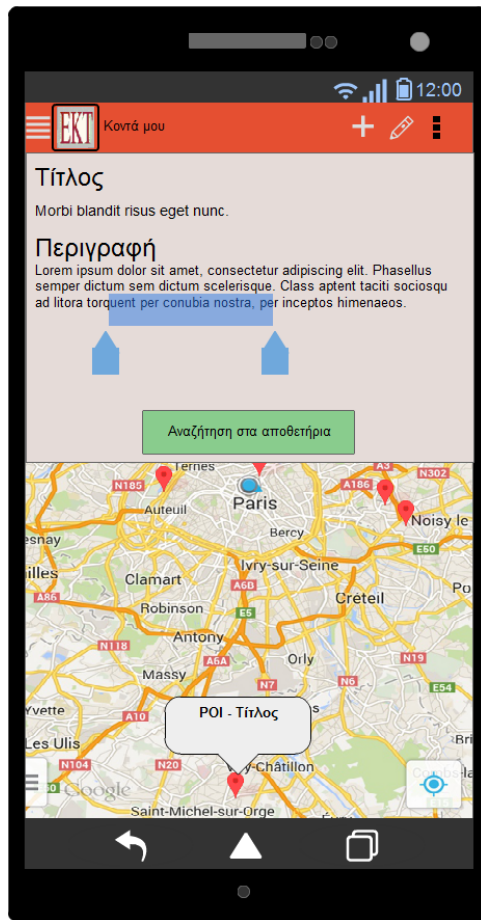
12:00

EKT Κοντά μου

Τίτλος

Morbi blandit risus eget nunc.

Περιγραφή

Lorem ipsum dolor sit amet, consectetur adipiscing elit. Phasellus semper dictum sem dictum scelerisque. Class aptent taciti sociosqu ad litora torquent per conubia nostra, per inceptos himenaeos.

Αναζήτηση στα αποθετήρια

Ternes
N185
Auteuil
Paris
Bercy
A186
N302
Noisy le
esnay
E50
illes
Clamart
Ivry-sur-Seine
A86
Créteil
Robinson
E5
N118
Antony
Orly
N19
Massy
N7
N6
E54
Yvette
POI - Τίτλος
Les Ulis
N104
N20
-Châtillon
Google
Saint-Michel-sur-Orge